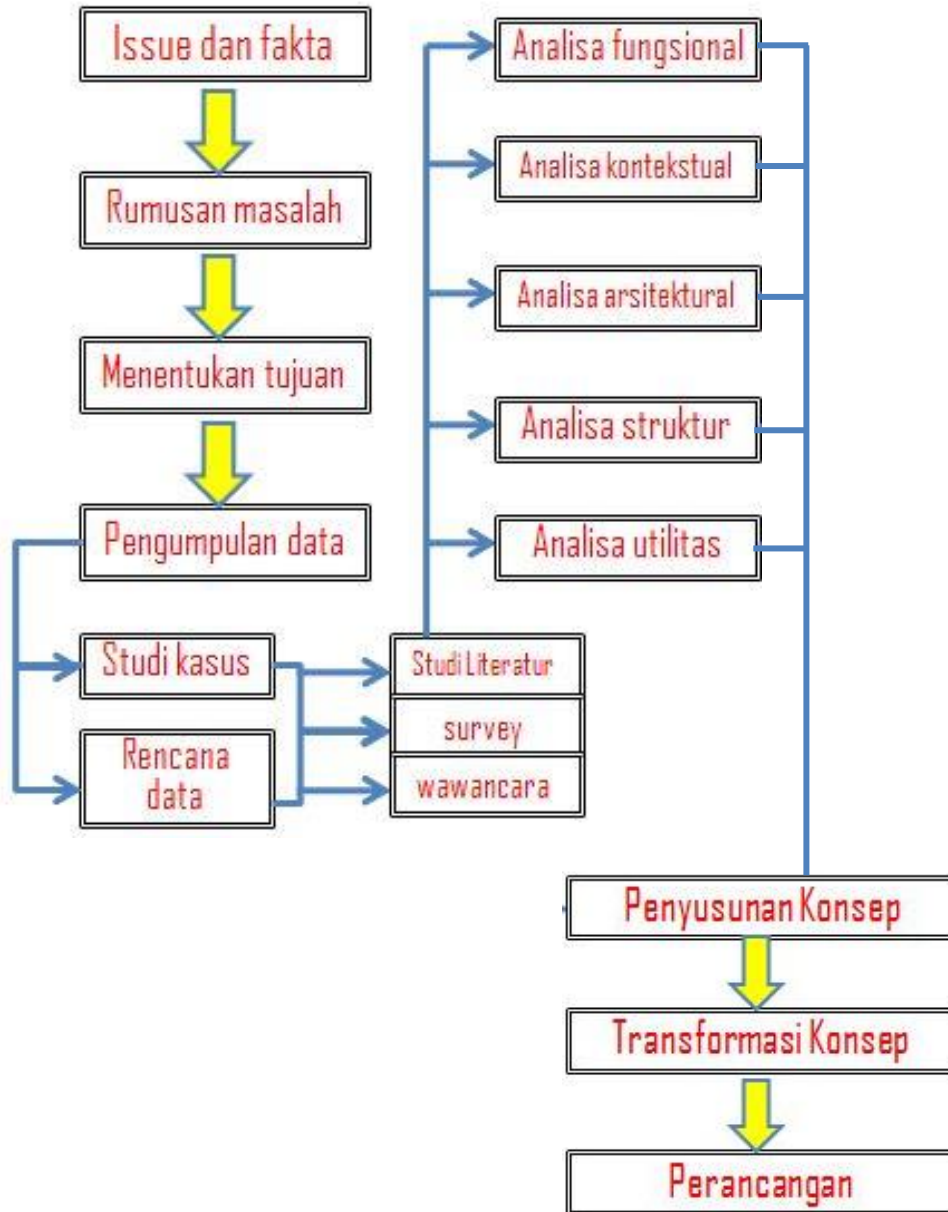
Issue dan fakta

Rumusan masalah

Menentukan tujuan

Pengumpulan data

Studi kasus

Rencana data

Studi Literatur

survey

wawancara

Analisa fungsional

Analisa kontekstual

Analisa arsitektural

Analisa struktur

Analisa utilitas

Penyusunan Konsep

Transformasi Konsep

Perancangan